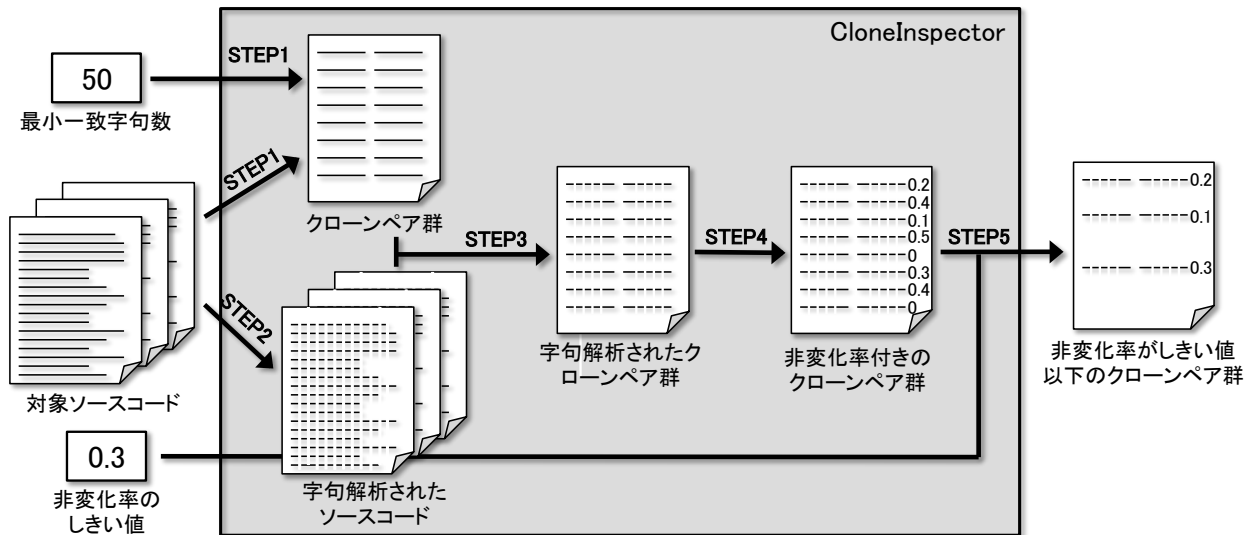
CloneInspector

50
最小一致字句数

STEP1

STEP1

クローンペア群

対象ソースコード

STEP2

STEP3

字句解析されたクローンペア群

STEP4

0.2
0.4
0.1
0.5
0
0.3
0.4
0

非変化率付きのクローンペア群

STEP5

0.2
0.1
0.3

非変化率がしきい値以下のクローンペア群

0.3
非変化率のしきい値

字句解析されたソースコード